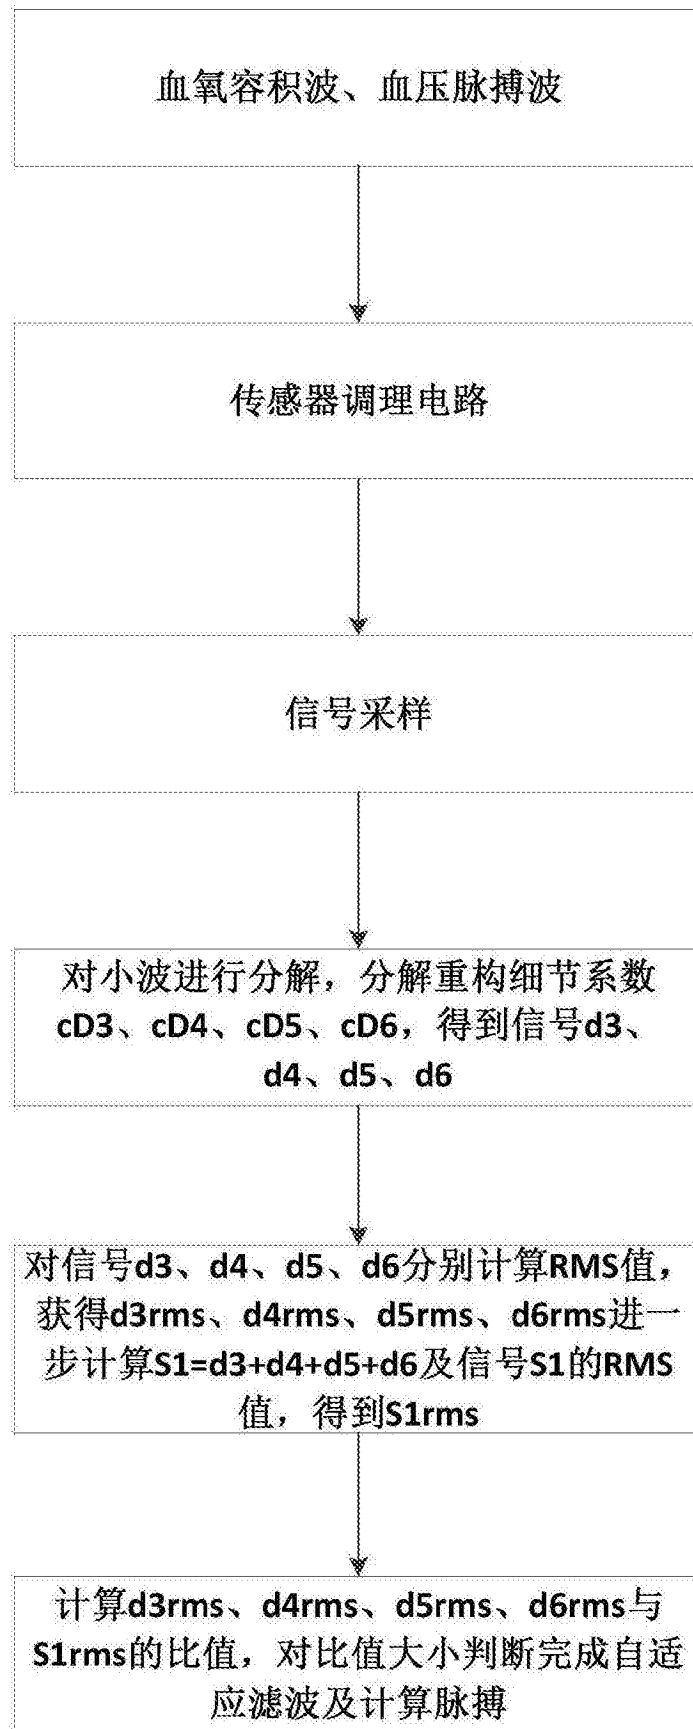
血氧容积波、血压脉搏波

传感器调理电路

信号采样

对小波进行分解，分解重构细节系数cD3、cD4、cD5、cD6，得到信号d3、d4、d5、d6

对信号d3、d4、d5、d6分别计算RMS值，获得d3rms、d4rms、d5rms、d6rms进一步计算S1=d3+d4+d5+d6及信号S1的RMS值，得到S1rms

计算d3rms、d4rms、d5rms、d6rms与S1rms的比值，对比值大小判断完成自适应滤波及计算脉搏